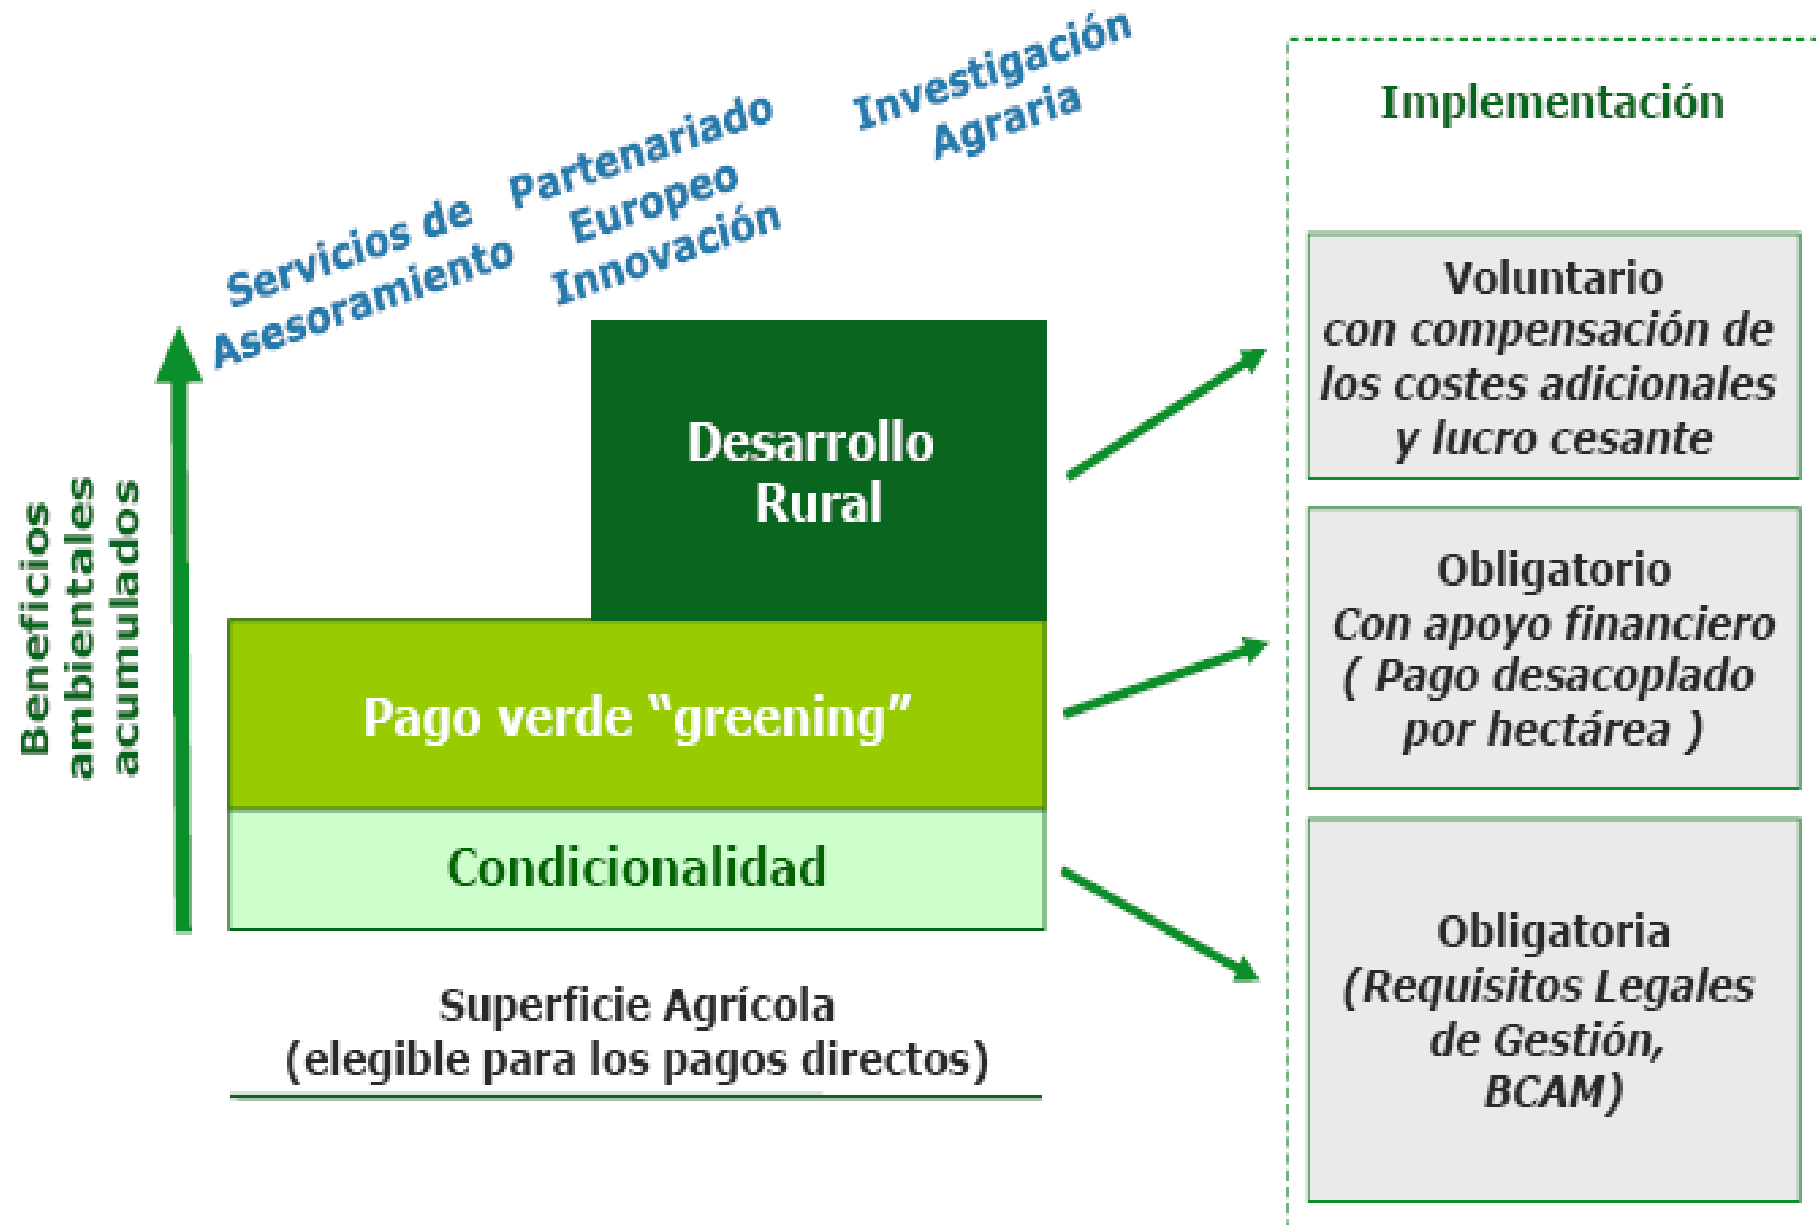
Servicios de Asesoramiento

Partenariado Europeo Innovación

Investigación Agraria

Implementación

Beneficios ambientales acumulados

Desarrollo Rural

Pago verde "greening"

Condicionalidad

Superficie Agrícola
(elegible para los pagos directos)

Voluntario
con compensación de los costes adicionales y lucro cesante

Obligatorio
Con apoyo financiero
( Pago desacoplado por hectárea )

Obligatoria
(Requisitos Legales de Gestión, BCAM)